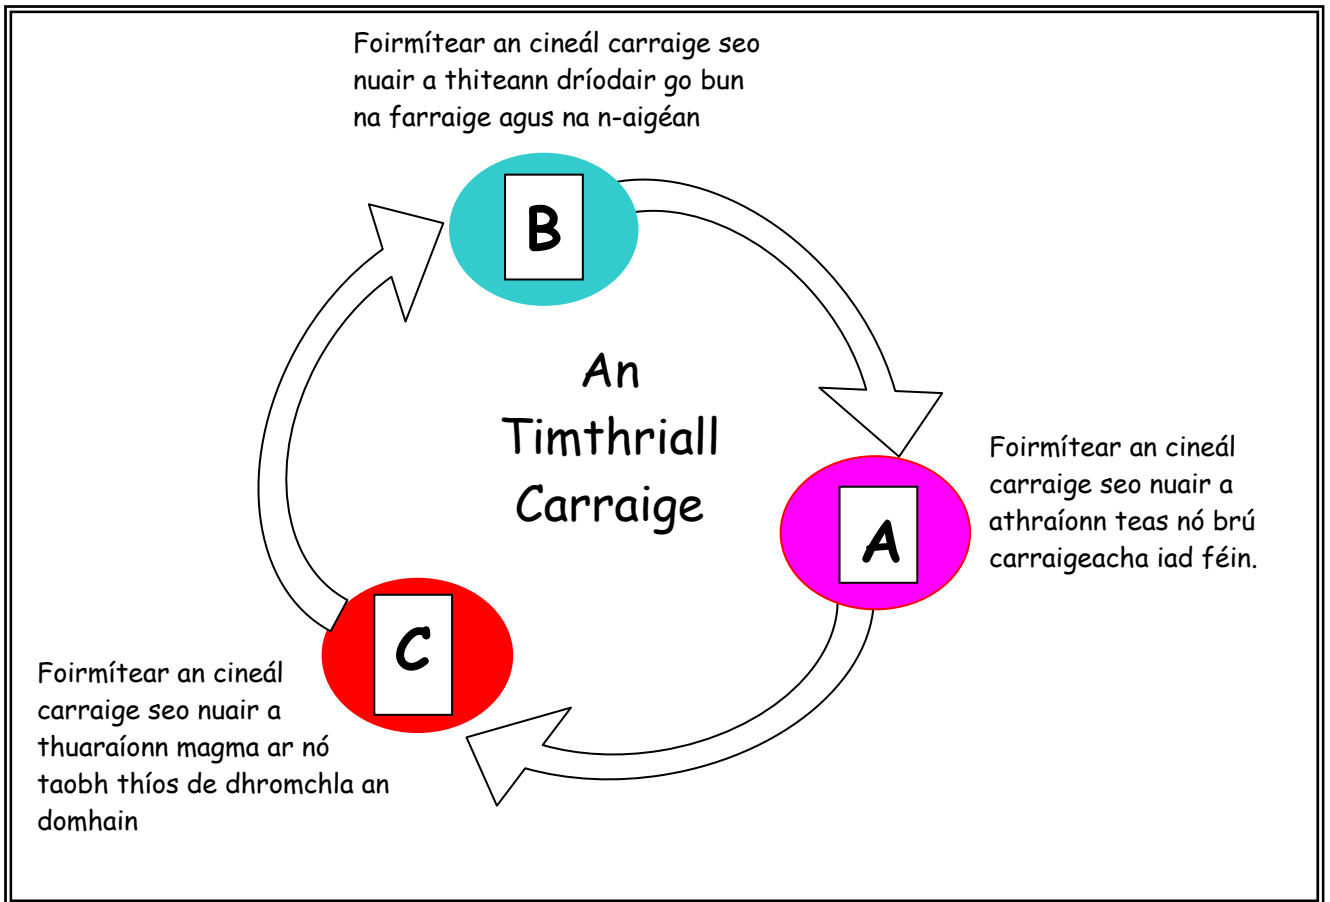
Foirmítear an cineál carraige seo nuair a thiteann dríodair go bun na farraige agus na n-aigéan

B

An Timthriall Carraige

Foirmítear an cineál carraige seo nuair a athraíonn teas nó brú carraigeacha iad féin.

A

C

Foirmítear an cineál carraige seo nuair a thuaraíonn magma ar nó taobh thíos de dhromchla an domhain